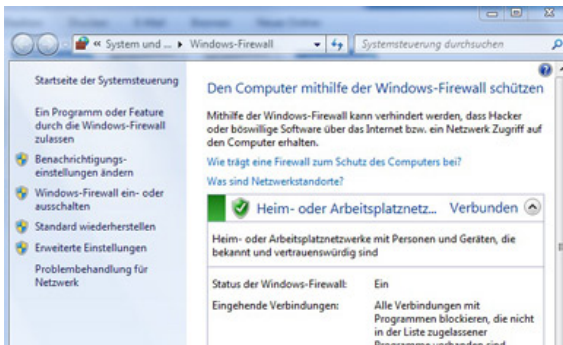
« System und ... ▸ Windows-Firewall

Systemsteuerung durchsuchen

Startseite der Systemsteuerung

Ein Programm oder Feature durch die Windows-Firewall zulassen

Benachrichtigungseinstellungen ändern

Windows-Firewall ein- oder ausschalten

Standard wiederherstellen

Erweiterte Einstellungen

Problembehandlung für Netzwerk

Den Computer mithilfe der Windows-Firewall schützen

Mithilfe der Windows-Firewall kann verhindert werden, dass Hacker oder böswillige Software über das Internet bzw. ein Netzwerk Zugriff auf den Computer erhalten.

Wie trägt eine Firewall zum Schutz des Computers bei?

Was sind Netzwerkstandorte?

Heim- oder Arbeitsplatznetz... Verbunden

Heim- oder Arbeitsplatznetzwerke mit Personen und Geräten, die bekannt und vertrauenswürdig sind

| | |
|---|---|
| Status der Windows-Firewall: | Ein |
| Eingehende Verbindungen: | Alle Verbindungen mit Programmen blockieren, die nicht in der Liste zugelassener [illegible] |